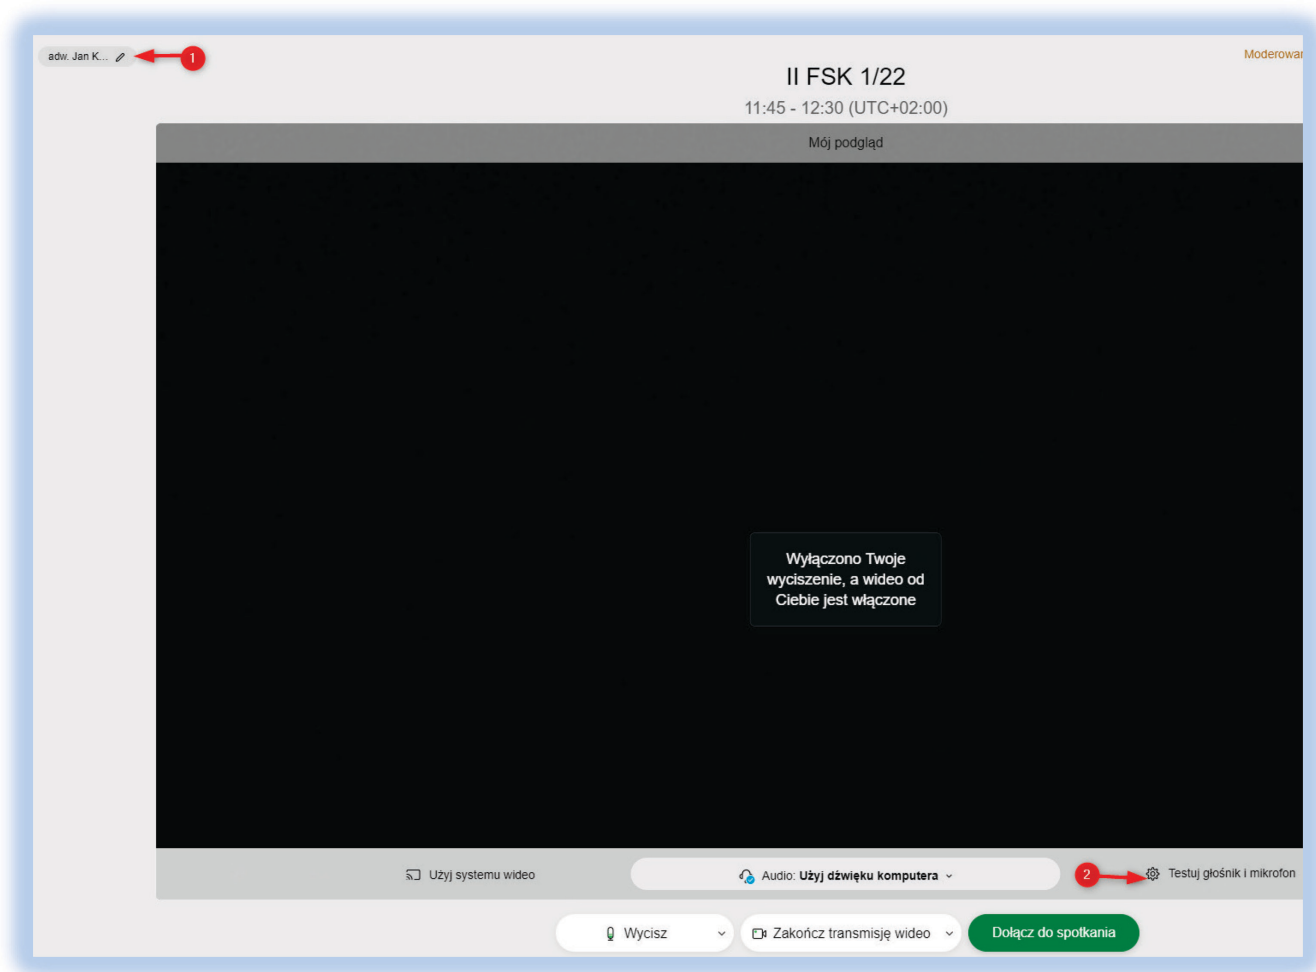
adw. Jan K...

1

Moderowar

II FSK 1/22

11:45 - 12:30 (UTC+02:00)

Mój podgląd

Wyłączono Twoje wyciszenie, a wideo od Ciebie jest włączone

Użyj systemu wideo

Audio: **Użyj dźwięku komputera**

2

Testuj głośnik i mikrofon

Wycisz

Zakończ transmisję wideo

Dołącz do spotkania